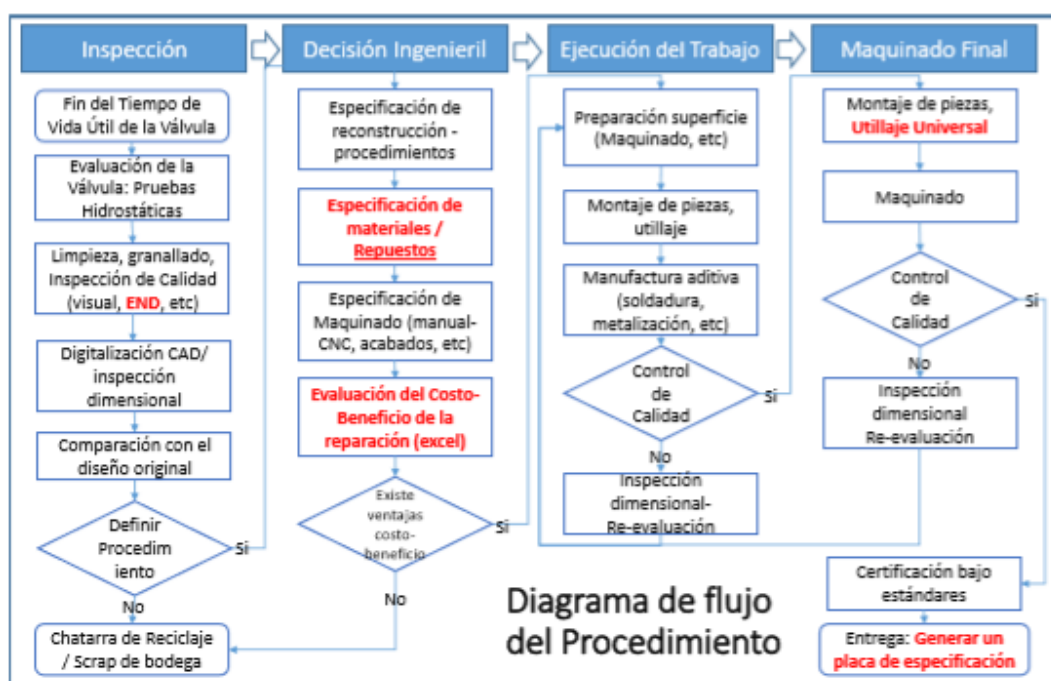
Inspección

Fin del Tiempo de Vida Útil de la Válvula

Evaluación de la Válvula: Pruebas Hidrostáticas

Limpieza, granallado, Inspección de Calidad (visual, END, etc)

Digitalización CAD/ inspección dimensional

Comparación con el diseño original

Definir Procedim iento

Si

No

Chatarra de Reciclaje / Scrap de bodega

Decisión Ingenieril

Especificación de reconstrucción - procedimientos

Especificación de materiales / Repuestos

Especificación de Maquinado (manual-CNC, acabados, etc)

Evaluación del Costo-Beneficio de la reparación (excel)

Existe ventajas costo-beneficio

Si

No

Ejecución del Trabajo

Preparación superficie (Maquinado, etc)

Montaje de piezas, utillaje

Manufactura aditiva (soldadura, metalización, etc)

Control de Calidad

Si

No

Inspección dimensional-Re-evaluación

Maquinado Final

Montaje de piezas, Utillaje Universal

Maquinado

Control de Calidad

Si

No

Inspección dimensional Re-evaluación

Certificación bajo estándares

Entrega: Generar un placa de especificación

Diagrama de flujo del Procedimiento